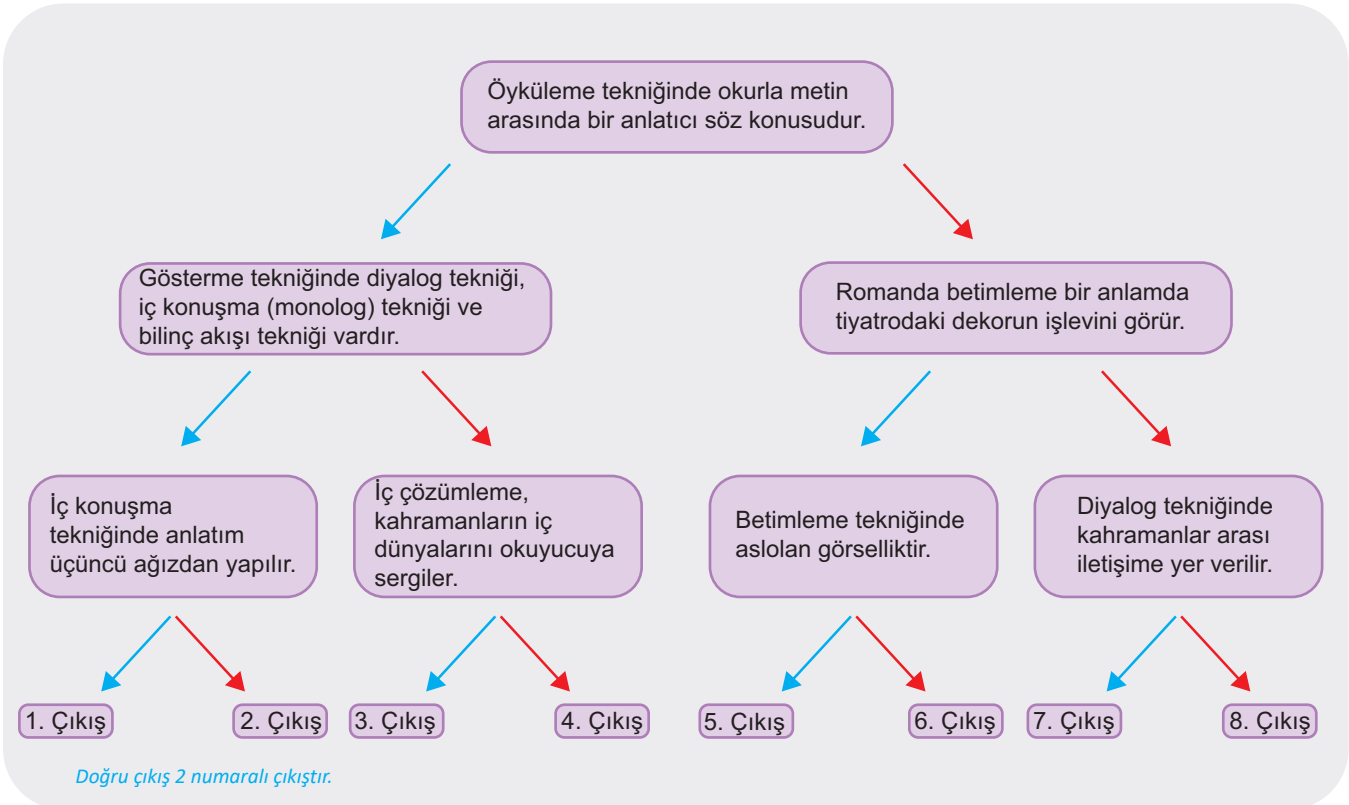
Öyküleme tekniğinde okurla metin arasında bir anlatıcı söz konusudur.

Gösterme tekniğinde diyalog tekniği, iç konuşma (monolog) tekniği ve bilinç akışı tekniği vardır.

Romanda betimleme bir anlamda tiyatrodaki dekorun işlevini görür.

İç konuşma tekniğinde anlatım üçüncü ağızdan yapılır.

İç çözümleme, kahramanların iç dünyalarını okuyucuya sergiler.

Betimleme tekniğinde aslolan görselliktir.

Diyalog tekniğinde kahramanlar arası iletişime yer verilir.

1. Çıkış

2. Çıkış

3. Çıkış

4. Çıkış

5. Çıkış

6. Çıkış

7. Çıkış

8. Çıkış

Doğru çıkış 2 numaralı çıkıştır.